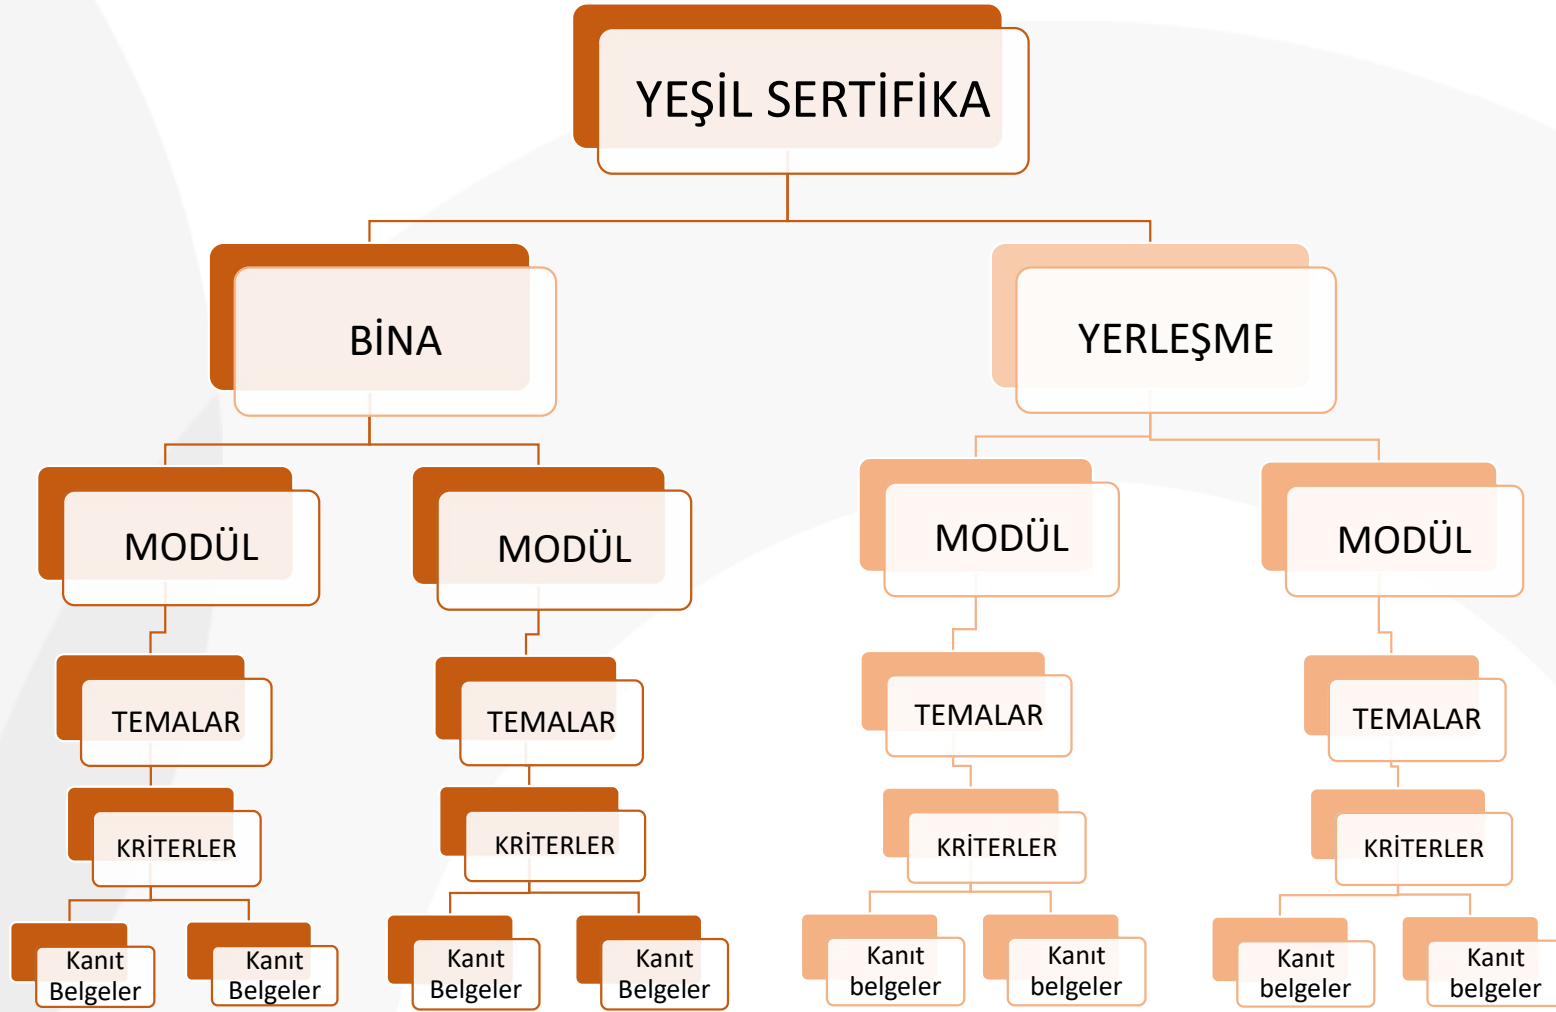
YEŞİL SERTİFİKA

BİNA

YERLEŞME

MODÜL

MODÜL

MODÜL

MODÜL

TEMALAR

TEMALAR

TEMALAR

TEMALAR

KRİTERLER

KRİTERLER

KRİTERLER

KRİTERLER

Kanıt Belgeler

Kanıt Belgeler

Kanıt Belgeler

Kanıt Belgeler

Kanıt belgeler

Kanıt belgeler

Kanıt belgeler

Kanıt belgeler